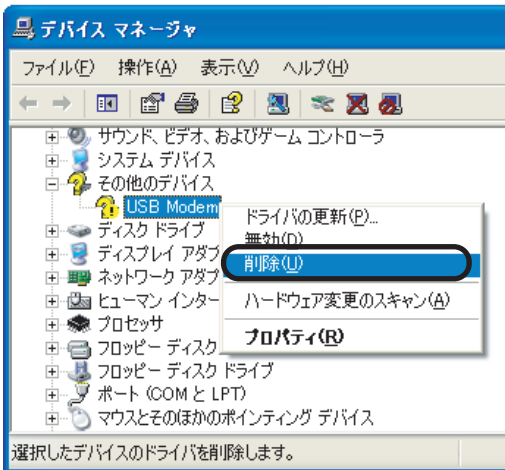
デバイス マネージャ

ファイル(F) 操作(A) 表示(V) ヘルプ(H)

サウンド、ビデオ、およびゲーム コントローラ
システム デバイス
その他のデバイス
USB Modem
ディスク ドライブ
ディスプレイ アダプ
ネットワーク アダプ
ヒューマン インター
プロセッサ
フロッピー ディスク
フロッピー ディスク ドライブ
ポート (COM と LPT)
マウスとそのほかのポインティング デバイス

ドライバの更新(P)...
無効(D)
削除(U)
ハードウェア変更のスキャン(A)
プロパティ(R)

選択したデバイスのドライバを削除します。